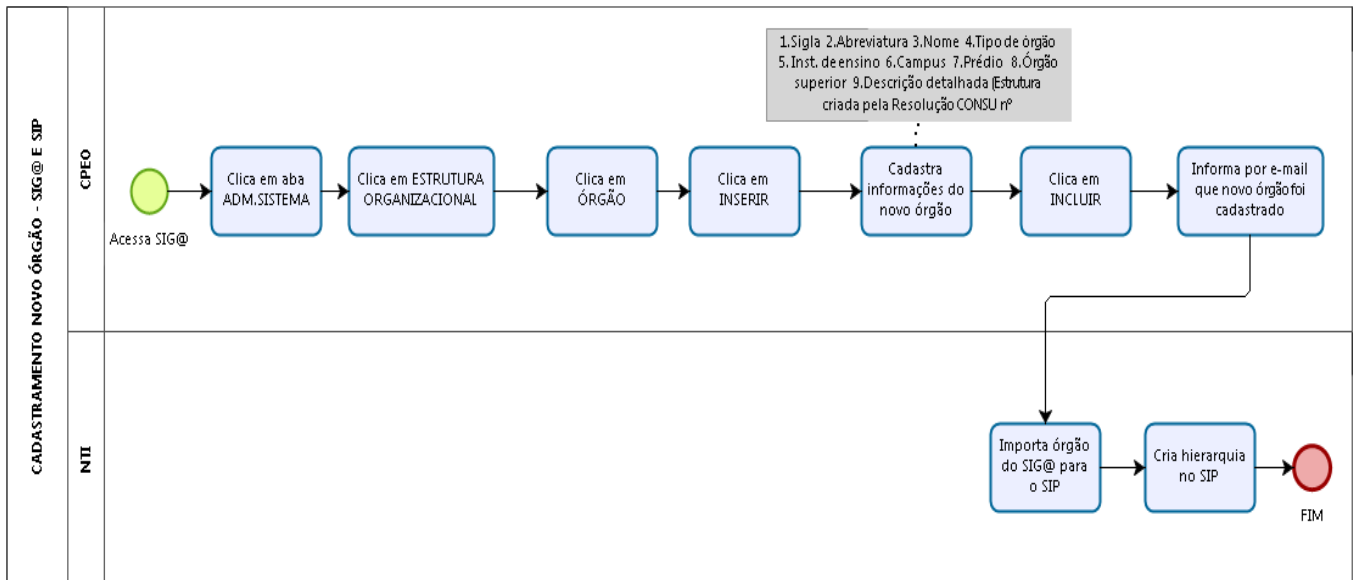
CADASTRAMENTO NOVO ÓRGÃO - SIG@ E SIP

CPEO

1.Sigla 2.Abreviatura 3.Nome 4.Tipo de órgão 5.Inst. de ensino 6.Campus 7.Prédio 8.Órgão superior 9.Descrição detalhada (Estrutura criada pela Resolução CONSU nº

Acessa SIG@

Clica em aba ADM.SISTEMA

Clica em ESTRUTURA ORGANIZACIONAL

Clica em ÓRGÃO

Clica em INSERIR

Cadastra informações do novo órgão

Clica em INCLUIR

Informa por e-mail que novo órgão foi cadastrado

NTI

Importa órgão do SIG@ para o SIP

Cria hierarquia no SIP

FIM